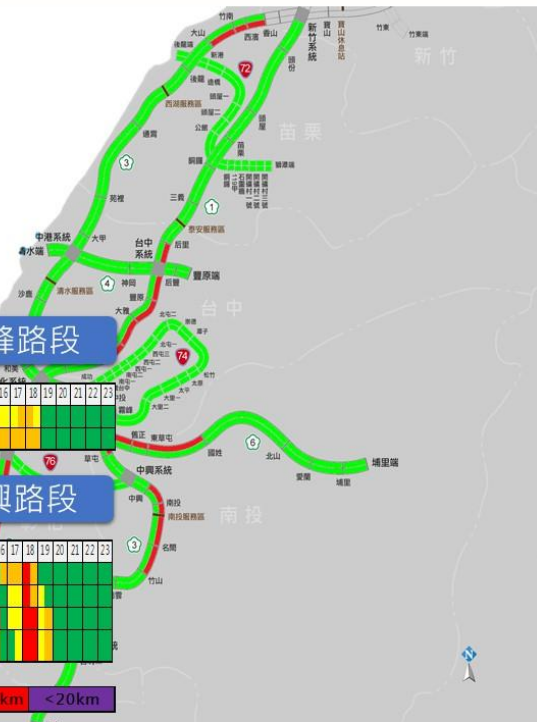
竹南
大山
香山
西濱
新竹系統
寶山
寶山休息站
竹東
竹東端
新竹
後龍端
新港
72
頭份
後龍
頭屋一
西湖服務區
頭屋二
公館
頭屋
苗栗
通霄
3
銅鑼
獅潭端
苑裡
三義
1
泰安服務區
中港系統
大甲
台中系統
后里
清水端
4
神岡
豐原端
沙鹿
清水服務區
后豐
豐原
大雅
台中
峰路段
74
16
17
18
19
20
21
22
23
霧峰
快官
東草屯
6
國姓
北山
埔里端
76
草屯
中興系統
愛蘭
埔里
興路段
中興
南投
南投服務區
南投
3
名間
6
17
18
19
20
21
22
23
竹山
km
<20km